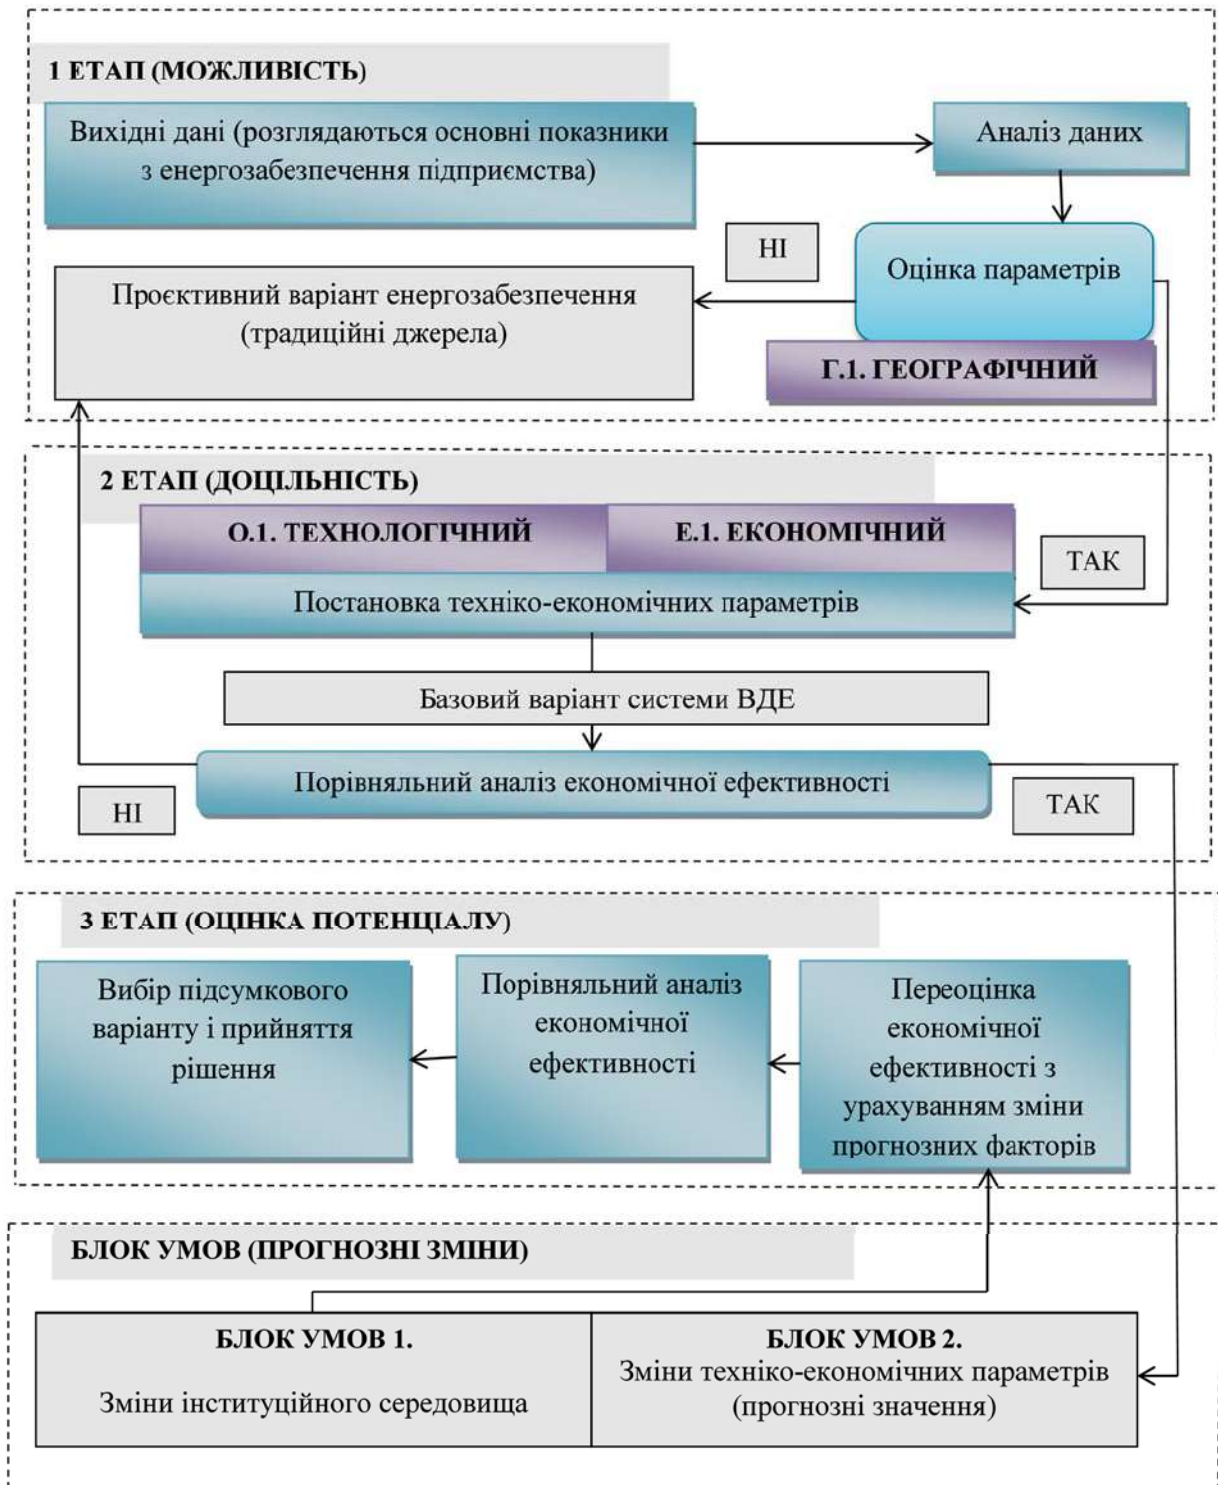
1 ЕТАП (МОЖЛИВІСТЬ)

Вихідні дані (розглядаються основні показники з енергозабезпечення підприємства)

Аналіз даних

НІ

Оцінка параметрів

Проєктивний варіант енергозабезпечення (традиційні джерела)

Г.1. ГЕОГРАФІЧНИЙ

2 ЕТАП (ДОЦІЛЬНІСТЬ)

О.1. ТЕХНОЛОГІЧНИЙ

Е.1. ЕКОНОМІЧНИЙ

ТАК

Постановка техніко-економічних параметрів

Базовий варіант системи ВДЕ

Порівняльний аналіз економічної ефективності

НІ

ТАК

3 ЕТАП (ОЦІНКА ПОТЕНЦІАЛУ)

Вибір підсумкового варіанту і прийняття рішення

Порівняльний аналіз економічної ефективності

Переоцінка економічної ефективності з урахуванням зміни прогнозних факторів

БЛОК УМОВ (ПРОГНОЗНІ ЗМІНИ)

БЛОК УМОВ 1.

Зміни інституційного середовища

БЛОК УМОВ 2.

Зміни техніко-економічних параметрів (прогнозні значення)